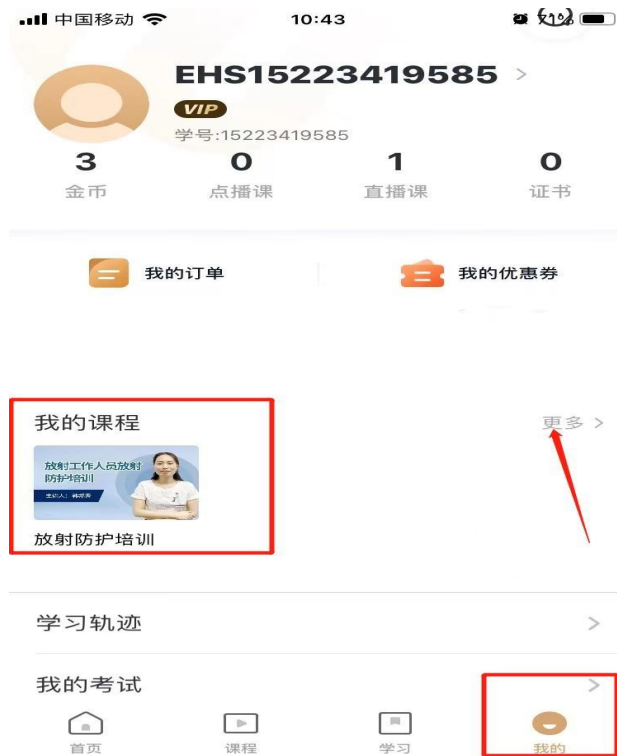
中国移动 10:43 71%

EHS15223419585 >

VIP

学号:15223419585

3 金币

0 点播课

1 直播课

0 证书

我的订单

我的优惠券

我的课程

更多 >

放射工作人员放射防护培训

主讲人：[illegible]

放射防护培训

学习轨迹 >

我的考试 >

首页

课程

学习

我的